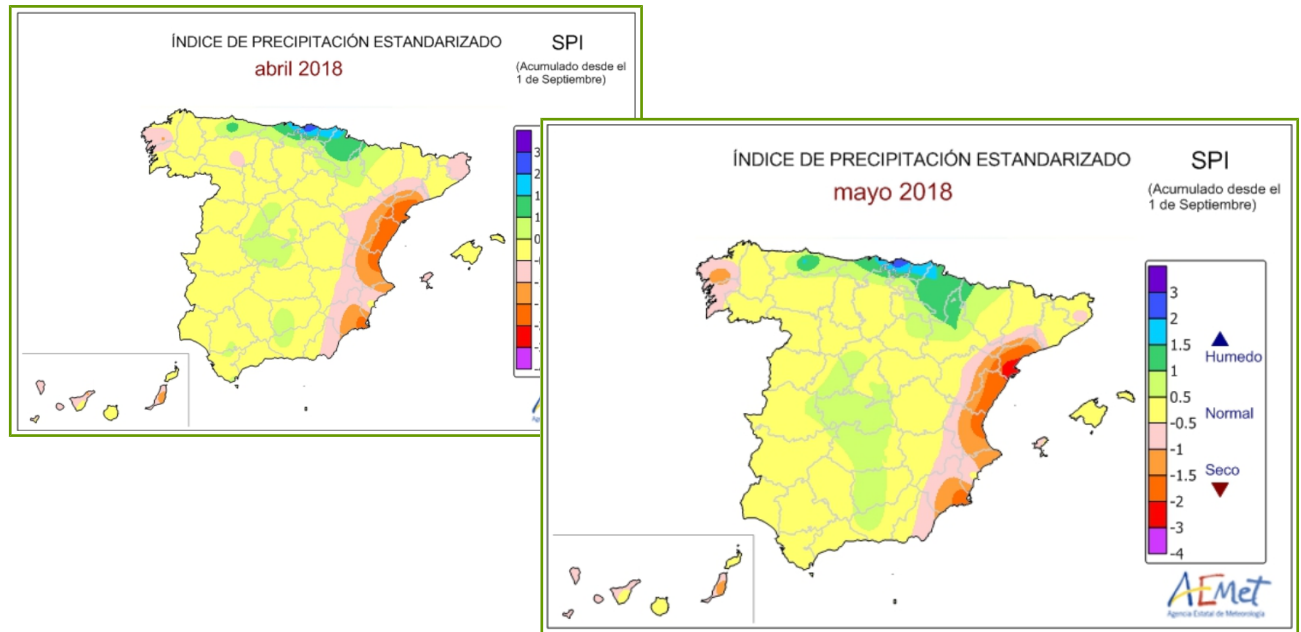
ÍNDICE DE PRECIPITACIÓN ESTANDARIZADO
abril 2018
SPI
(Acumulado desde el 1 de Septiembre)

3
2
1
1
0
-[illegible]
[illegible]

ÍNDICE DE PRECIPITACIÓN ESTANDARIZADO
mayo 2018
SPI
(Acumulado desde el 1 de Septiembre)

3
2
1.5
1
0.5
-0.5
-1
-1.5
-2
-3
-4

Humedo
Normal
Seco

AEmet
Agencia Estatal de Meteorología